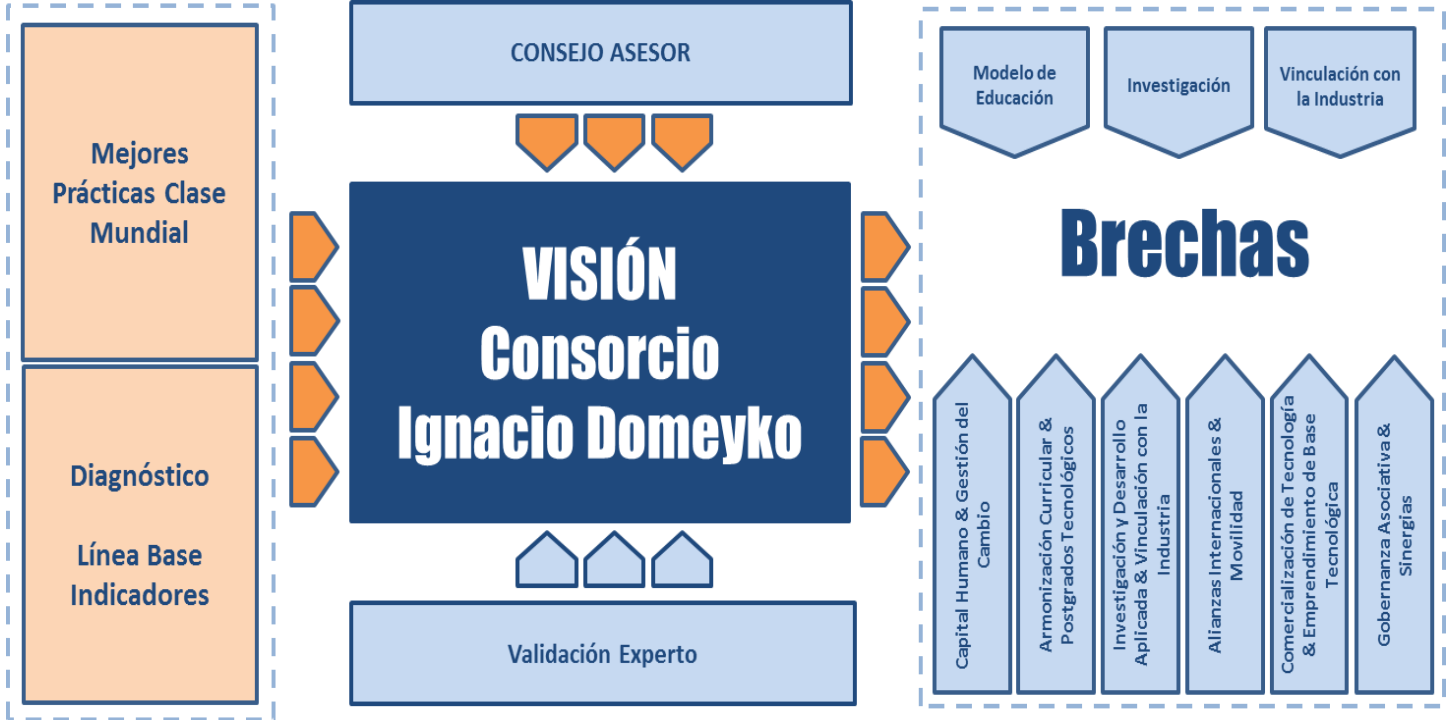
Mejores Prácticas Clase Mundial

Diagnóstico

Línea Base Indicadores

CONSEJO ASESOR

VISIÓN
Consorcio
Ignacio Domeyko

Validación Experto

Modelo de Educación

Investigación

Vinculación con la Industria

Brechas

Capital Humano & Gestión del Cambio

Armonización Curricular & Postgrados Tecnológicos

Investigación y Desarrollo Aplicada & Vinculación con la Industria

Alianzas Internacionales & Movilidad

Comercialización de Tecnología & Emprendimiento de Base Tecnológica

Gobernanza Asociativa & Sinergias